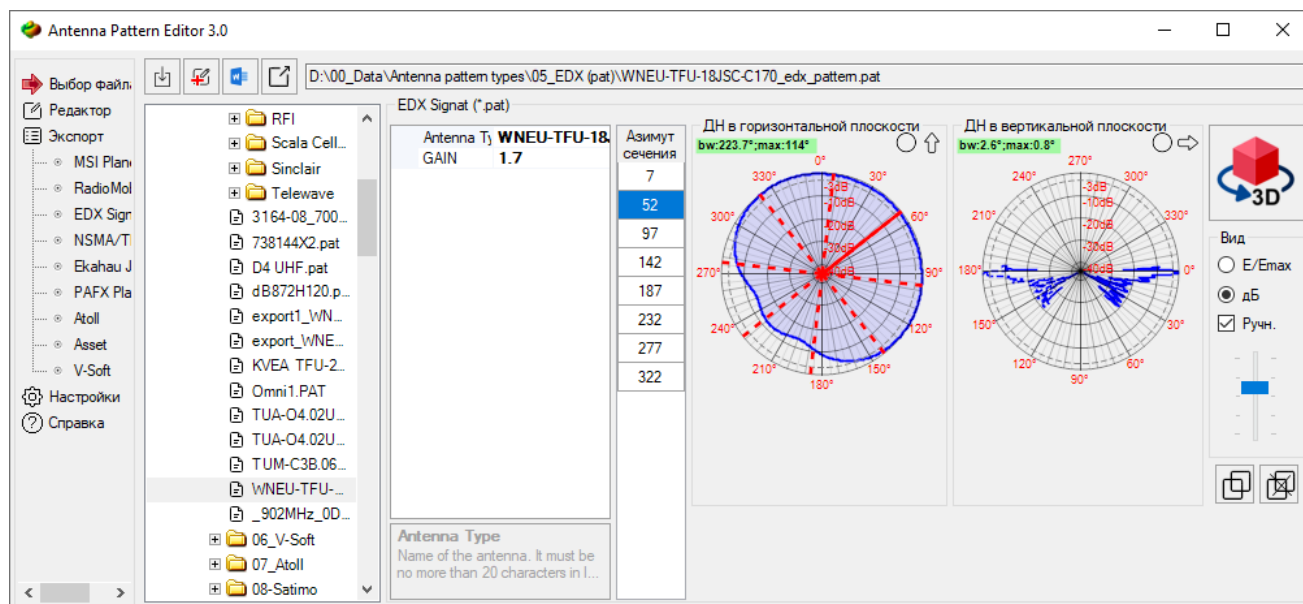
Antenna Pattern Editor 3.0

Выбор файл
Редактор
Экспорт
MSI Plan
RadioMol
EDX Sign
NSMA/T
Ekahau J
PAFX Pla
Atoll
Asset
V-Soft
Настройки
Справка

D:\00_Data\Antenna pattern types\05_EDX (pat)\WNEU-TFU-18JSC-C170_edx_pattern.pat

RFI
Scala Cell...
Sinclair
Telewave
3164-08_700...
738144X2.pat
D4 UHF.pat
dB872H120.p...
export1_WN...
export_WNE...
KVEA TFU-2...
Omni1.PAT
TUA-O4.02U...
TUA-O4.02U...
TUM-C3B.06...
WNEU-TFU-...
_902MHz_0D...
06_V-Soft
07_Atoll
08-Satimo

EDX Signat (*.pat)

| Antenna Ty | WNEU-TFU-18 |
|---|---|
| GAIN | 1.7 |

Азимут сечения
7
52
97
142
187
232
277
322

Antenna Type
Name of the antenna. It must be no more than 20 characters in l...

ДН в горизонтальной плоскости
bw:223.7°;max:114°
0° 30° 60° 90° 120° 150° 180° 210° 240° 270° 300° 330°
-3dB -10dB -20dB -30dB -40dB

ДН в вертикальной плоскости
bw:2.6°;max:0.8°
270° 300° 330° 0° 30° 60° 90° 120° 150° 180° 210° 240°
-3dB -10dB -20dB -30dB -40dB

3D
Вид
E/Emax
дБ
Ручн.